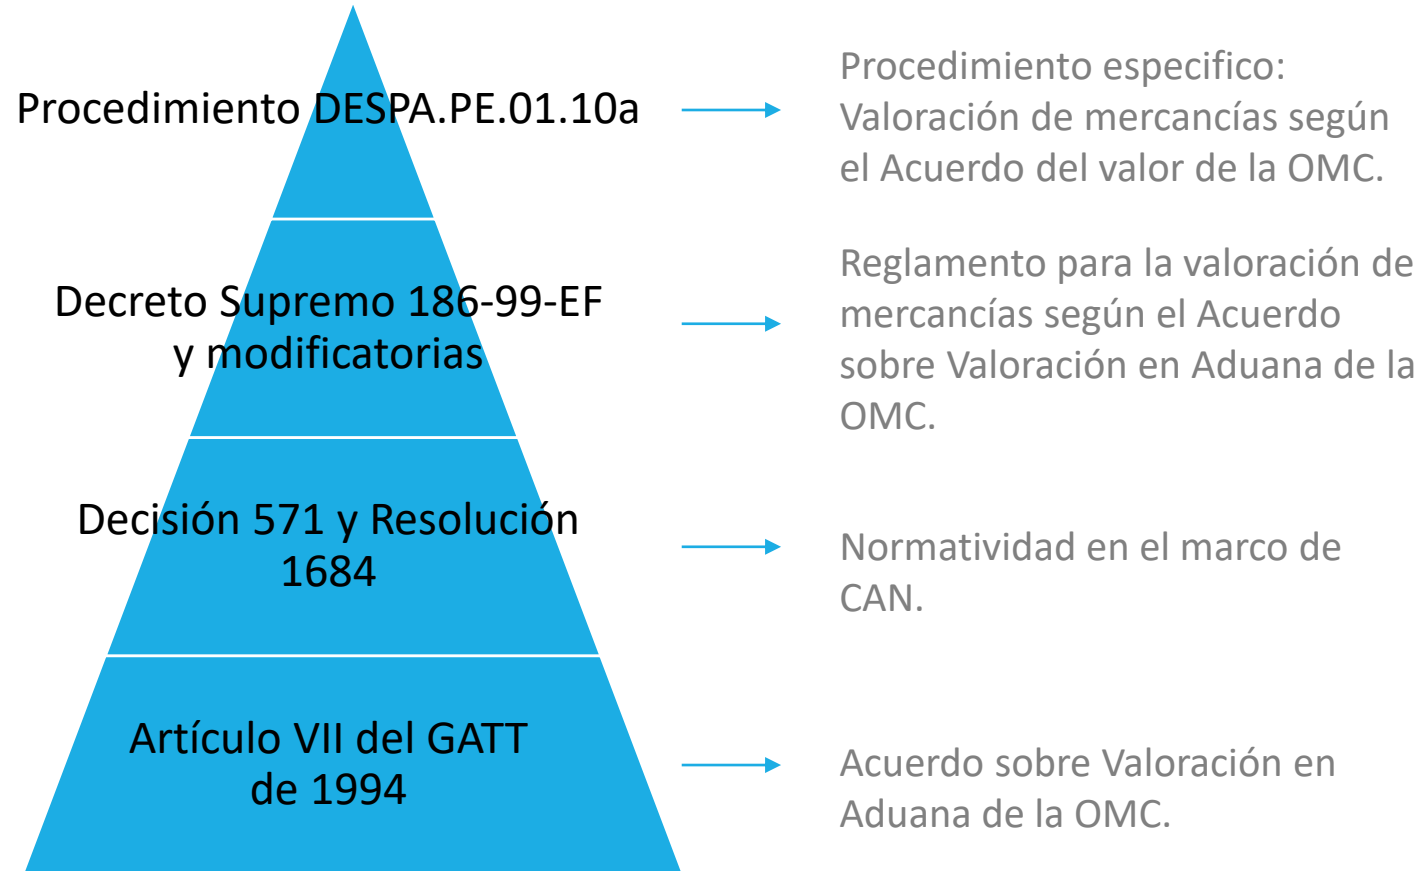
Procedimiento DESPA.PE.01.10a

Procedimiento especifico: Valoración de mercancías según el Acuerdo del valor de la OMC.

Decreto Supremo 186-99-EF y modificatorias

Reglamento para la valoración de mercancías según el Acuerdo sobre Valoración en Aduana de la OMC.

Decisión 571 y Resolución 1684

Normatividad en el marco de CAN.

Artículo VII del GATT de 1994

Acuerdo sobre Valoración en Aduana de la OMC.